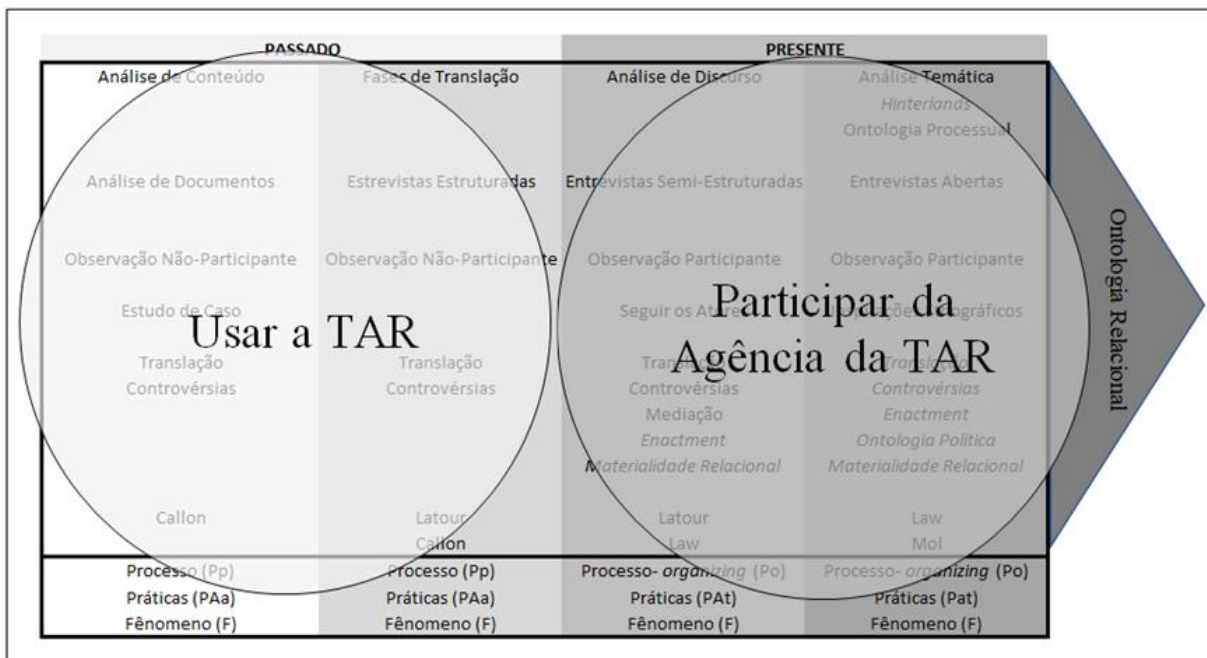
PASSADO

PRESENTE

Análise de Conteúdo

Fases de Translação

Análise de Discurso

Análise Temática
Hinterlands
Ontologia Processual

Análise de Documentos

Estrevistas Estruturadas

Entrevistas Semi-Estruturadas

Entrevistas Abertas

Observação Não-Participante

Observação Não-Participante

Observação Participante

Observação Participante

Estudo de Caso

Seguir os Atores

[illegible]ções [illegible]gráficos

Usar a TAR

Participar da Agência da TAR

Translação
Controvérsias

Translação
Controvérsias

Tra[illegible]
Controvérsias
Mediação
Enactment
Materialidade Relacional

Tra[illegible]
Controvérsias
Enactment
Ontologia Política
Materialidade Relacional

Callon

Latour
Callon

Latour
Law

Law
Mol

Ontologia Relacional

| Processo (Pp) | Processo (Pp) | Processo- organizing (Po) | Processo- organizing (Po) |
|---|---|---|---|
| Práticas (PAa) | Práticas (PAa) | Práticas (PAt) | Práticas (Pat) |
| Fênomeno (F) | Fênomeno (F) | Fênomeno (F) | Fênomeno (F) |